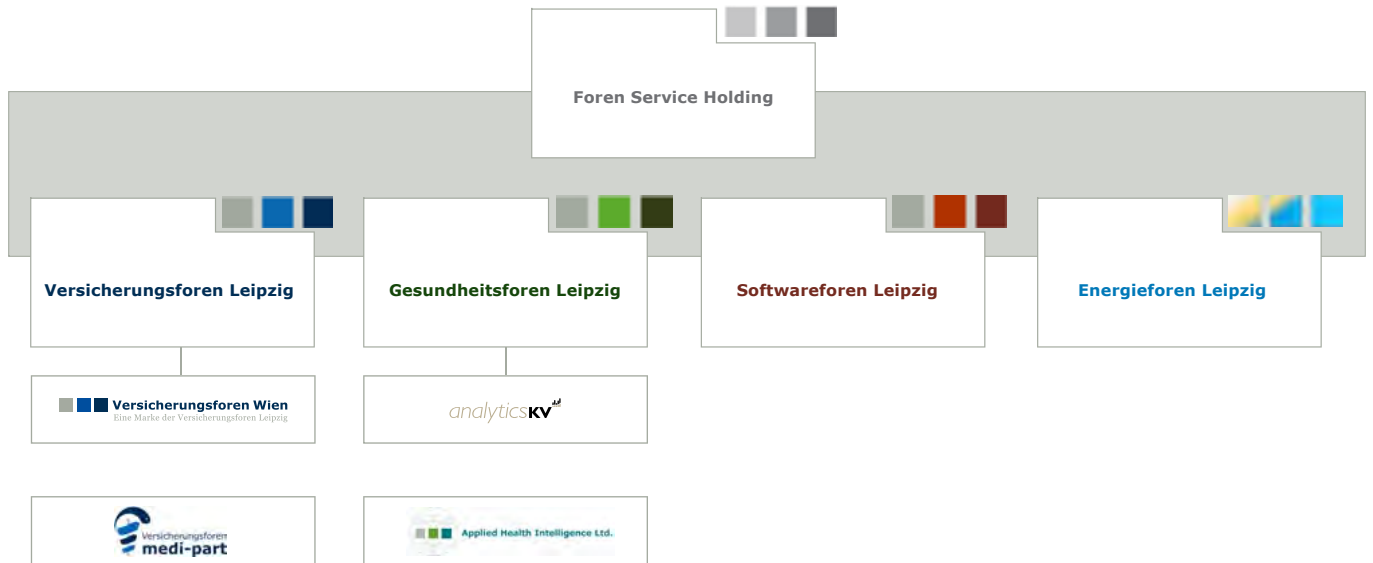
Foren Service Holding

Versicherungsforen Leipzig

Gesundheitsforen Leipzig

Softwareforen Leipzig

Energieforen Leipzig

Versicherungsforen Wien
Eine Marke der Versicherungsforen Leipzig

analyticsKV

Versicherungsforen
medi-part

Applied Health Intelligence Ltd.